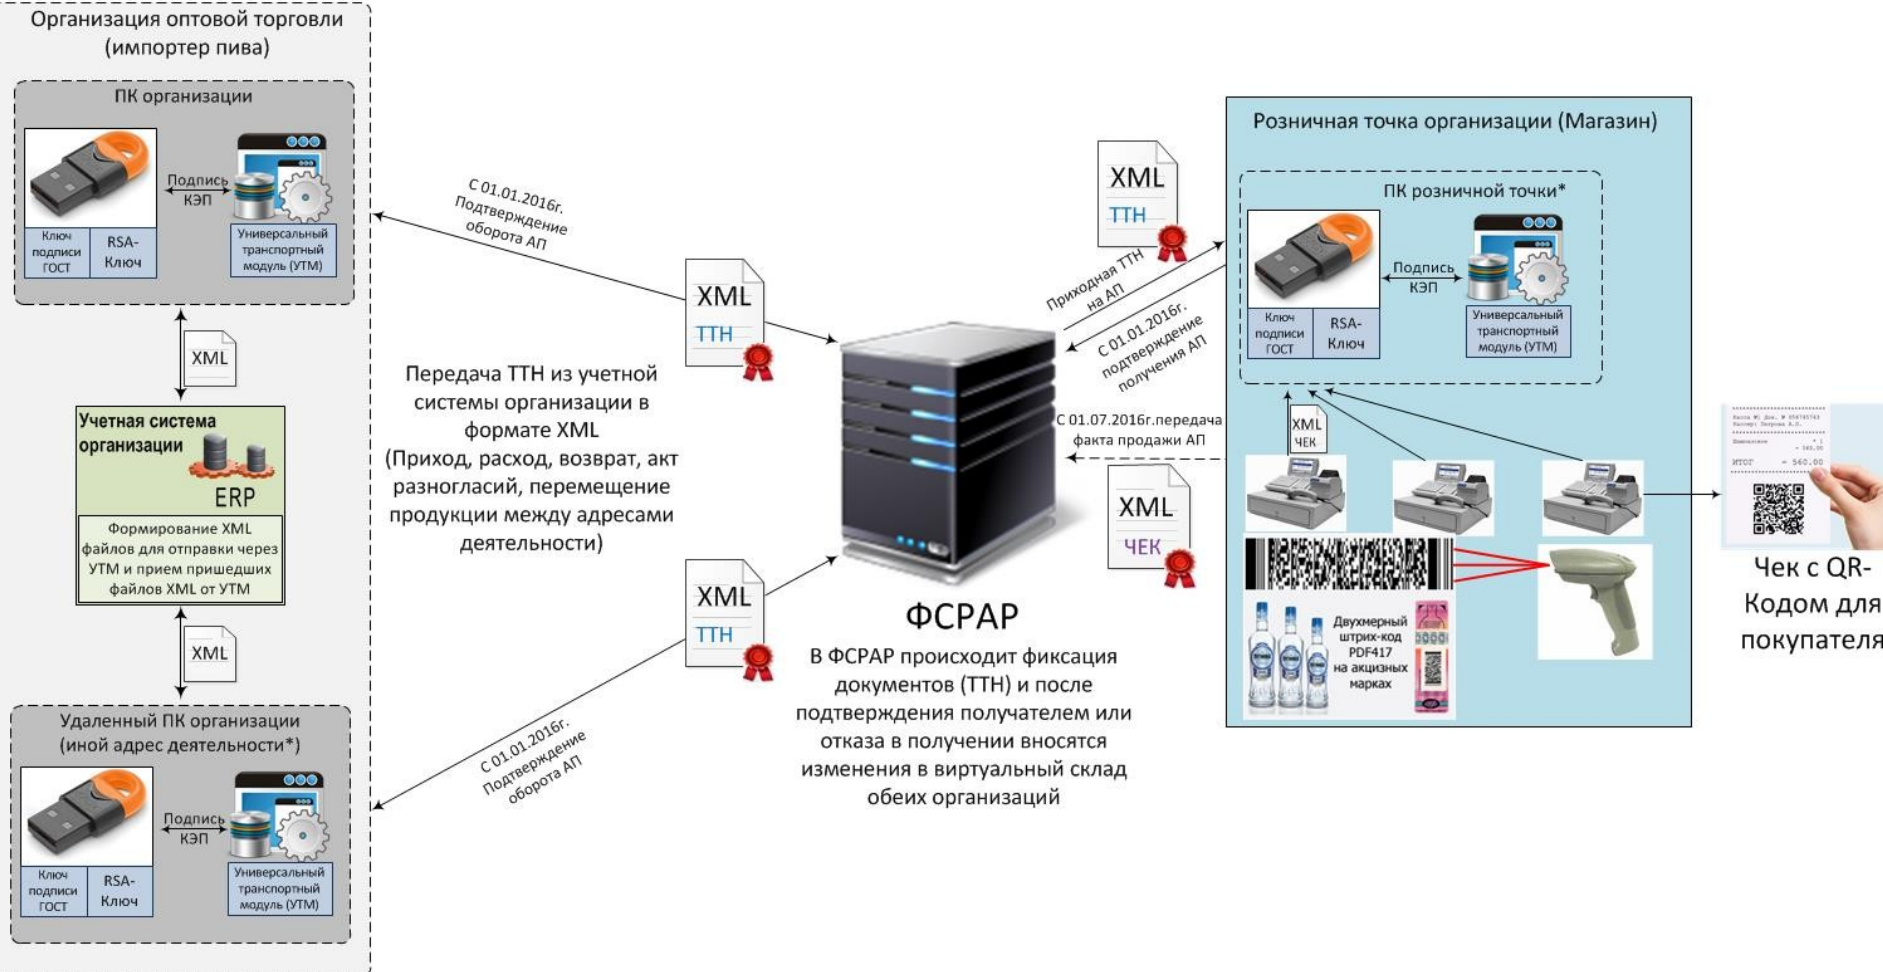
Организация оптовой торговли (импортер пива)

ПК организации

Подпись КЭП

Ключ подписи ГОСТ

RSA-Ключ

Универсальный транспортный модуль (УТМ)

XML

Учетная система организации

ERP

Формирование XML файлов для отправки через УТМ и прием пришедших файлов XML от УТМ

XML

Удаленный ПК организации (иной адрес деятельности*)

Подпись КЭП

Ключ подписи ГОСТ

RSA-Ключ

Универсальный транспортный модуль (УТМ)

С 01.01.2016г. Подтверждение оборота АП

XML
ТТН

Передача ТТН из учетной системы организации в формате XML (Приход, расход, возврат, акт разногласий, перемещение продукции между адресами деятельности)

XML
ТТН

С 01.01.2016г. Подтверждение оборота АП

ФСРАР

В ФСРАР происходит фиксация документов (ТТН) и после подтверждения получателем или отказа в получении вносятся изменения в виртуальный склад обеих организаций

XML
ТТН

Приходная ТТН на АП

С 01.01.2016г. подтверждение получения АП

С 01.07.2016г.передача факта продажи АП

XML
ЧЕК

Розничная точка организации (Магазин)

ПК розничной точки*

Подпись КЭП

Ключ подписи ГОСТ

RSA-Ключ

Универсальный транспортный модуль (УТМ)

XML
ЧЕК

Двухмерный штрих-код PDF417 на акцизных марках

ИТОГ = 560.00

Чек с QR-Кодом для покупателя